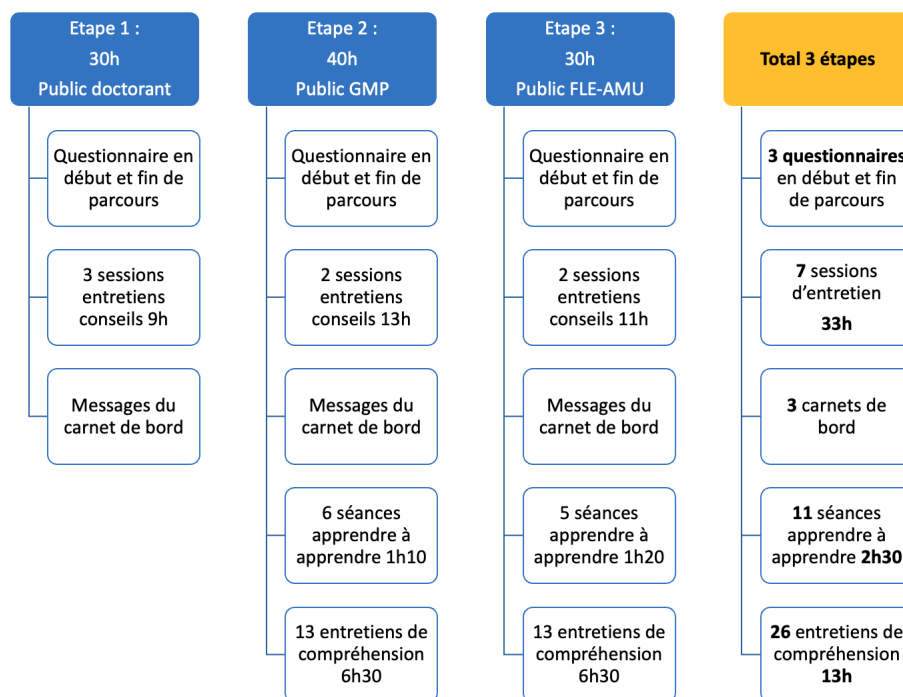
Etape 1 :
30h
Public doctorant

Questionnaire en début et fin de parcours

3 sessions entretiens conseils 9h

Messages du carnet de bord

Etape 2 :
40h
Public GMP

Questionnaire en début et fin de parcours

2 sessions entretiens conseils 13h

Messages du carnet de bord

6 séances apprendre à apprendre 1h10

13 entretiens de compréhension 6h30

Etape 3 :
30h
Public FLE-AMU

Questionnaire en début et fin de parcours

2 sessions entretiens conseils 11h

Messages du carnet de bord

5 séances apprendre à apprendre 1h20

13 entretiens de compréhension 6h30

Total 3 étapes

3 questionnaires en début et fin de parcours

7 sessions d'entretien
33h

3 carnets de bord

11 séances apprendre à apprendre 2h30

26 entretiens de compréhension
13h